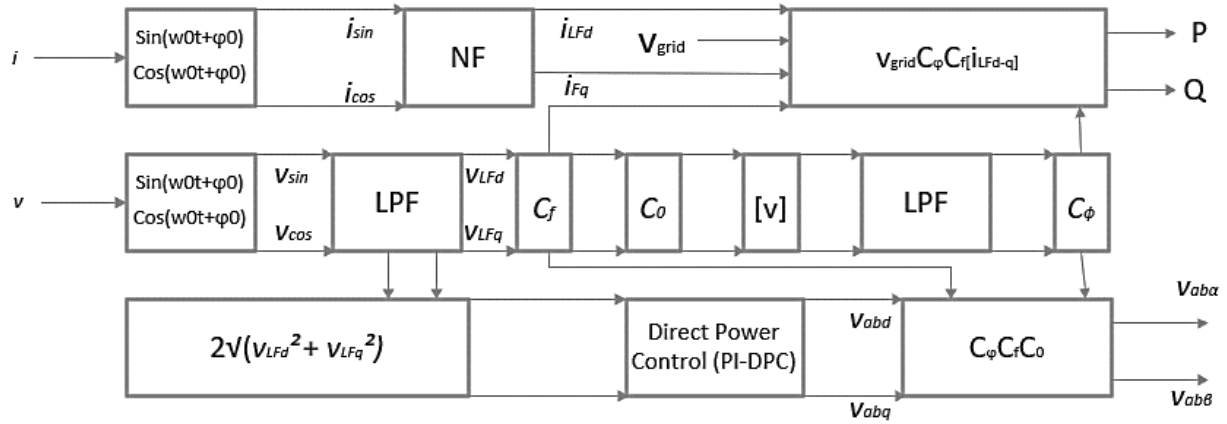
$i$

Sin(w0t+φ0)
Cos(w0t+φ0)

$i_{sin}$

$i_{cos}$

NF

$i_{LFd}$

V$_{grid}$

$i_{Fq}$

v$_{grid}$C$_{φ}$C$_{f}$[i$_{LFd-q}$]

P

Q

$v$

Sin(w0t+φ0)
Cos(w0t+φ0)

$v_{sin}$

$v_{cos}$

LPF

$v_{LFd}$

$v_{LFq}$

$C_f$

$C_0$

[v]

LPF

$C_\phi$

$2\sqrt{(v_{LFd}^2 + v_{LFq}^2)}$

Direct Power Control (PI-DPC)

$v_{abd}$

$v_{abq}$

C$_{φ}$C$_{f}$C$_{0}$

$v_{ab\alpha}$

$v_{ab\beta}$